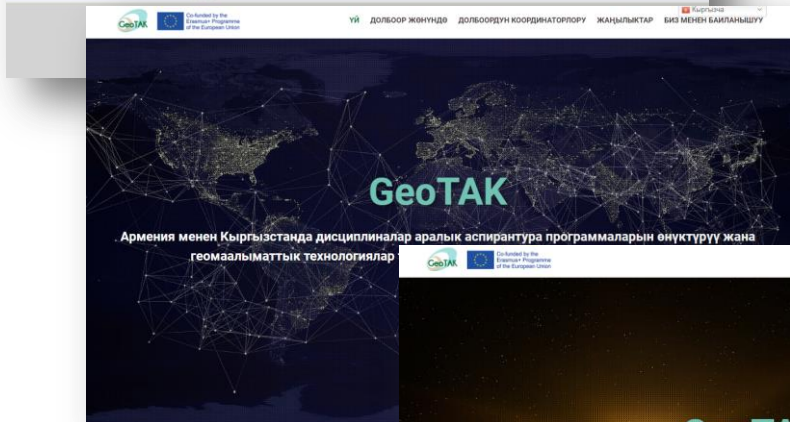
GeoTAK Co-funded by the Erasmus+ Programme of the European Union

ҮЙ ДОЛБООР ЖӨНҮНДӨ ДОЛБООРДУН КООРДИНАТОРЛОРУ ЖАҢЫЛЫКТАР БИЗ МЕНЕН БАЙЛАНЫШУУ

Кыргызча

GeoTAK

Армения менен Кыргызстанда дисциплиналар аралык аспирантура программаларын өнүктүрүү жана геомаалыматтык технологиялар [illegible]

GeoTAK Co-funded by the Erasmus+ Programme of the European Union